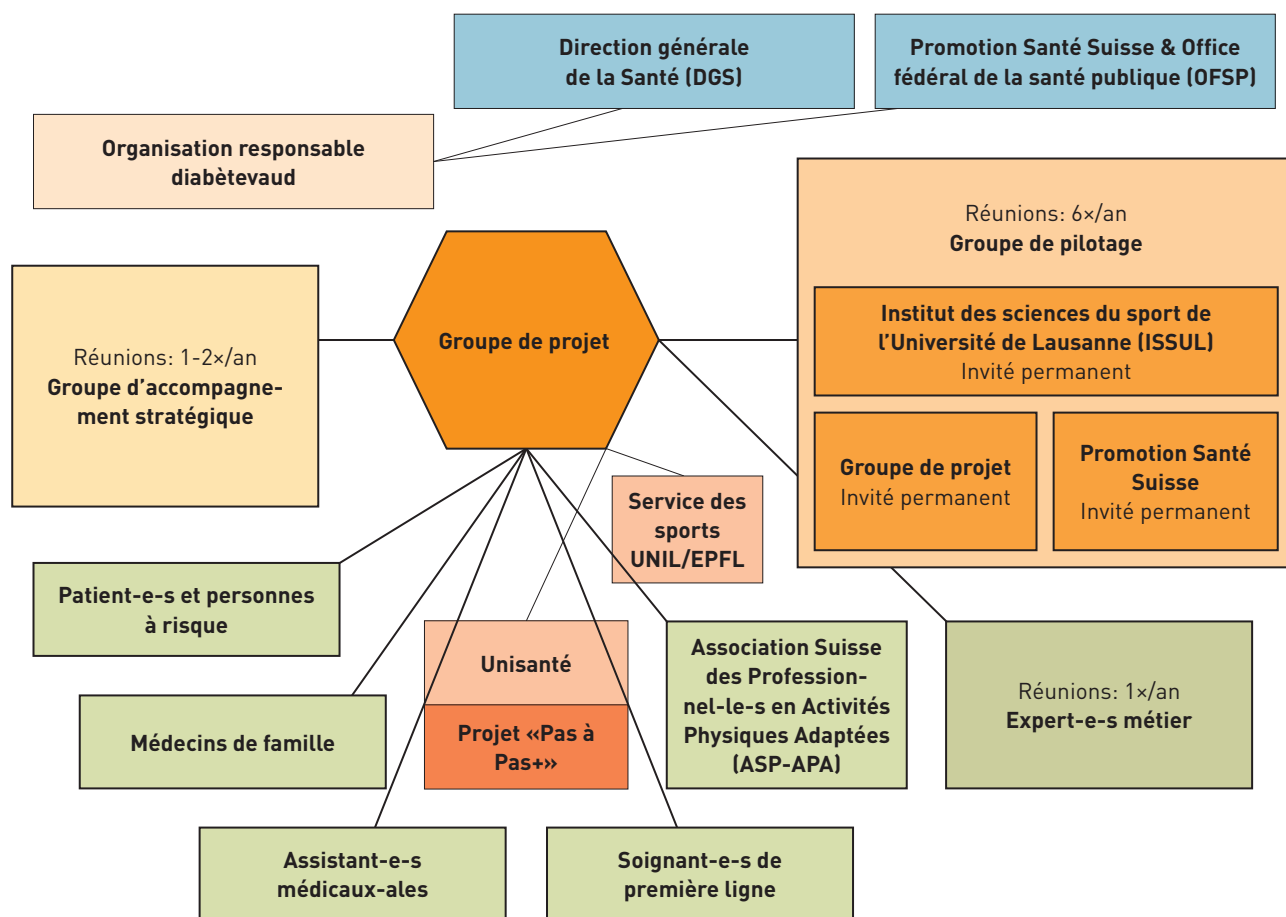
Direction générale de la Santé (DGS)

Promotion Santé Suisse & Office fédéral de la santé publique (OFSP)

Organisation responsable diabètevaud

Réunions: 6×/an
Groupe de pilotage

Institut des sciences du sport de l'Université de Lausanne (ISSUL)
Invité permanent

Groupe de projet
Invité permanent

Promotion Santé Suisse
Invité permanent

Réunions: 1-2×/an
Groupe d'accompagnement stratégique

Groupe de projet

Service des sports UNIL/EPFL

Patient-e-s et personnes à risque

Unisanté

Projet «Pas à Pas+»

Association Suisse des Professionnel-le-s en Activités Physiques Adaptées (ASP-APA)

Réunions: 1×/an
Expert-e-s métier

Médecins de famille

Assistant-e-s médicaux-ales

Soignant-e-s de première ligne